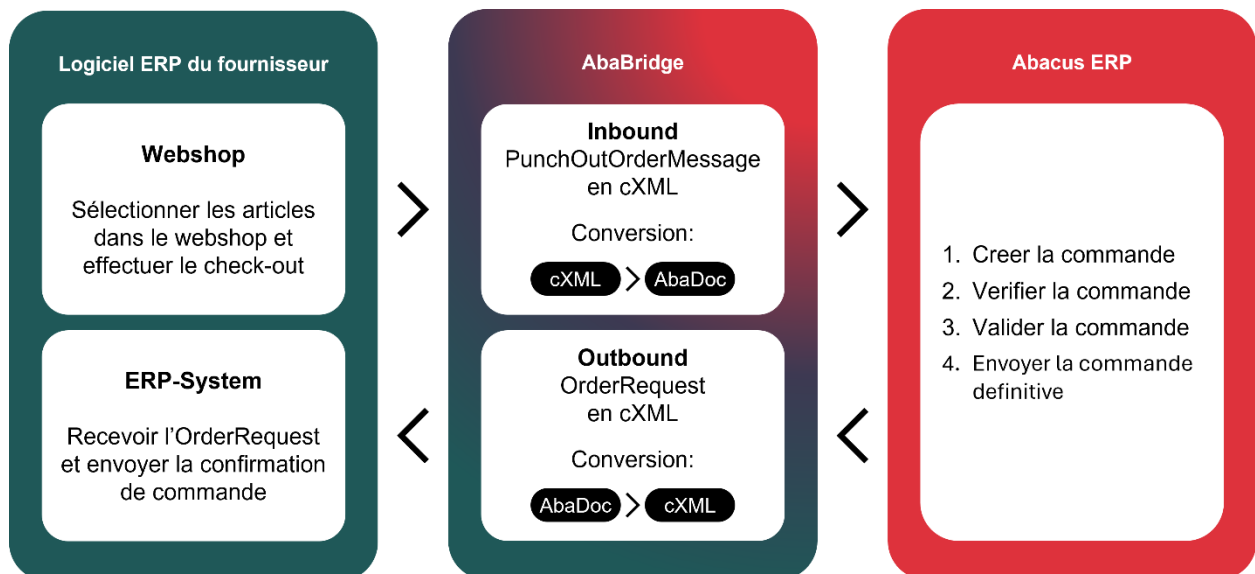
Logiciel ERP du fournisseur

Webshop

Sélectionner les articles dans le webshop et effectuer le check-out

ERP-System

Recevoir l'OrderRequest et envoyer la confirmation de commande

AbaBridge

Inbound
PunchOutOrderMessage en cXML

Conversion:

cXML AbaDoc

Outbound
OrderRequest en cXML

Conversion:

AbaDoc cXML

Abacus ERP

1. Creer la commande
2. Verifier la commande
3. Valider la commande
4. Envoyer la commande definitive